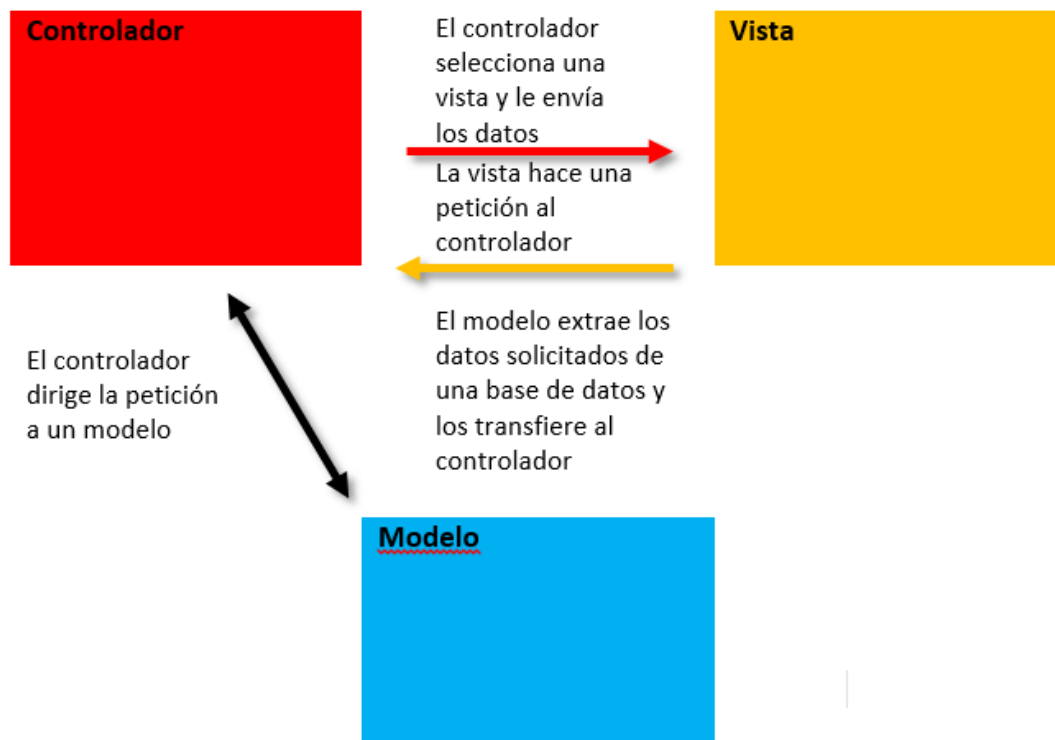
Controlador

El controlador selecciona una vista y le envía los datos

Vista

La vista hace una petición al controlador

El controlador dirige la petición a un modelo

El modelo extrae los datos solicitados de una base de datos y los transfiere al controlador

Modelo